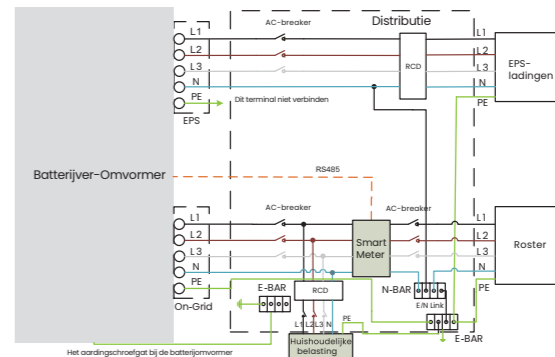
Batterijver-Omvormer

L1
L2
L3
N
PE
EPS

AC-breaker
Distributie
RCD
Dit terminal niet verbinden

L1
L2
L3
N
PE
EPS-ladingen

RS485

L1
L2
L3
N
PE
On-Grid

AC-breaker
Smart Meter
AC-breaker
E-BAR
RCD
N-BAR
E/N Link
L1 L2 L3 N
PE
Huishoudelijke belasting
E-BAR

L1
L2
L3
N
PE
Roster

Het aardingschroefgat bij de batterijomvormer